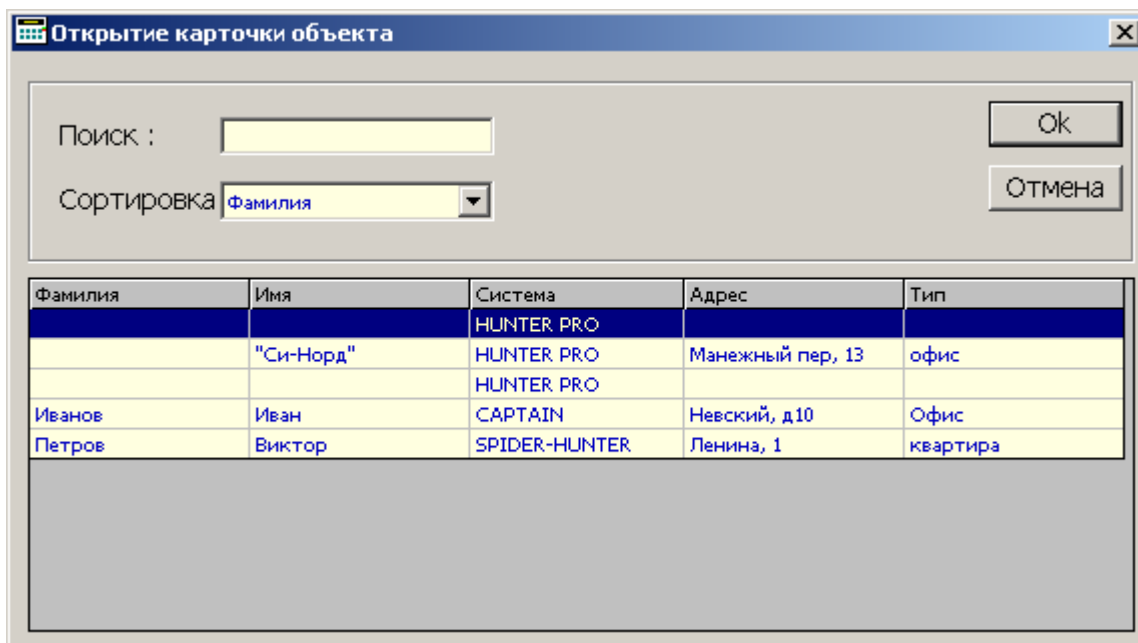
Открытие карточки объекта

Поиск :

Сортировка Фамилия

Ok

Отмена

| Фамилия | Имя | Система | Адрес | Тип |
|---|---|---|---|---|
| | | HUNTER PRO | | |
| | "Си-Норд" | HUNTER PRO | Манежный пер, 13 | офис |
| | | HUNTER PRO | | |
| Иванов | Иван | CAPTAIN | Невский, д10 | Офис |
| Петров | Виктор | SPIDER-HUNTER | Ленина, 1 | квартира |